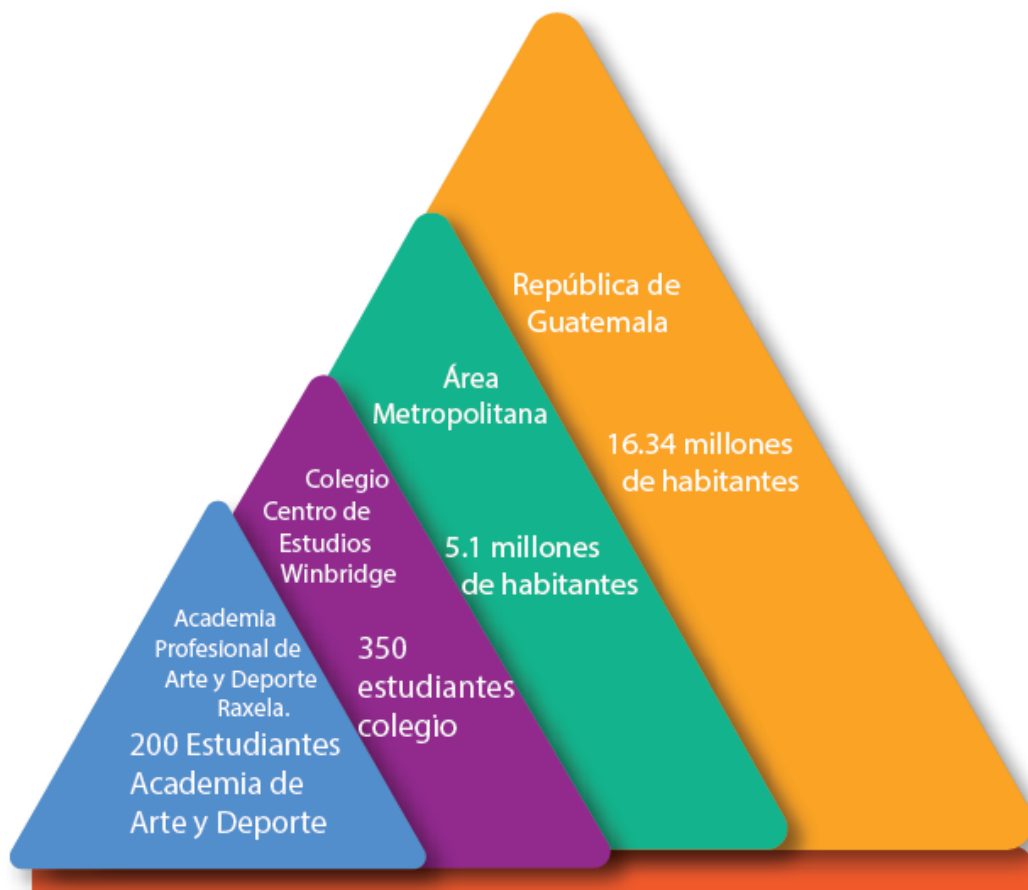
República de Guatemala

16.34 millones de habitantes

Área Metropolitana

5.1 millones de habitantes

Colegio Centro de Estudios Winbridge

350 estudiantes colegio

Academia Profesional de Arte y Deporte Raxela.

200 Estudiantes Academia de Arte y Deporte